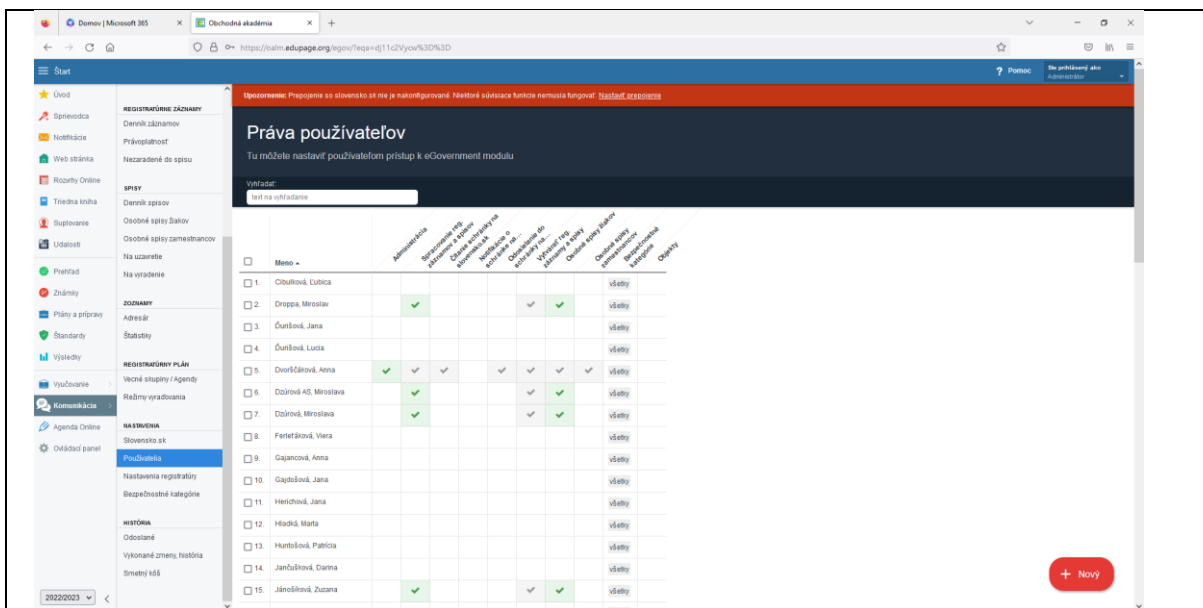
Domov | Microsoft 365 × Obchodná akadémia × +

https://oalm.edupage.org/egov/?eqa=dj11c2Vycw%3D%3D

Štart

? Pomoc Ste prihlásený ako Administrátor

Úvod
Sprievodca
Notifikácie
Web stránka
Rozvrhy Online
Triedna kniha
Suplovanie
Udalosti
Prehľad
Známky
Plány a prípravy
Štandardy
Výsledky
Vyučovanie
Komunikácia
Agenda Online
Ovládací panel

2022/2023

REGISTRATÚRNE ZÁZNAMY
Denník záznamov
Právoplatnosť
Nezaradené do spisu

SPISY
Denník spisov
Osobné spisy žiakov
Osobné spisy zamestnancov
Na uzavretie
Na vyradenie

ZOZNAMY
Adresár
Štatistiky

REGISTRATÚRNY PLÁN
Vecné skupiny / Agendy
Režimy vyraďovania

NASTAVENIA
Slovensko.sk
Používatelia
Nastavenia registratúry
Bezpečnostné kategórie

HISTÓRIA
Odoslané
Vykonané zmeny, história
Smetný kôš

Upozornenie: Prepojenie so slovensko.sk nie je nakonfigurované. Niektoré súvisiace funkcie nemusia fungovať. Nastaviť prepojenie

Práva používateľov
Tu môžete nastaviť používateľom prístup k eGovernment modulu

Vyhľadať:
text na vyhľadanie

| | Meno | Administrácia | Spracovanie reg. záznamov a spisov | Čítanie schránky na slovensko.sk | Notifikácia o schránke na... | Odosielanie do schránky na... | Vybrané reg. záznamy a spisy | Osobné spisy žiakov | Osobné spisy zamestnancov | Bezpečnostné kategórie | Objekty |
|---|---|---|---|---|---|---|---|---|---|---|---|
| 1. | Cibulková, Ľubica | | | | | | | | | všetky | |
| 2. | Droppa, Miroslav | | ✓ | | | | ✓ | ✓ | | všetky | |
| 3. | Ďurišová, Jana | | | | | | | | | všetky | |
| 4. | Ďurišová, Lucia | | | | | | | | | všetky | |
| 5. | Dvorščáková, Anna | ✓ | ✓ | ✓ | | ✓ | ✓ | ✓ | ✓ | všetky | |
| 6. | Dzúrová AS, Miroslava | | ✓ | | | | ✓ | ✓ | | všetky | |
| 7. | Dzúrová, Miroslava | | ✓ | | | | ✓ | ✓ | | všetky | |
| 8. | Ferleťáková, Viera | | | | | | | | | všetky | |
| 9. | Gajancová, Anna | | | | | | | | | všetky | |
| 10. | Gajdošová, Jana | | | | | | | | | všetky | |
| 11. | Herichová, Jana | | | | | | | | | všetky | |
| 12. | Hladká, Marta | | | | | | | | | všetky | |
| 13. | Huntošová, Patrícia | | | | | | | | | všetky | |
| 14. | Jančušková, Darina | | | | | | | | | všetky | |
| 15. | Jánošíková, Zuzana | | ✓ | | | | ✓ | ✓ | | všetky | |

+ Nový